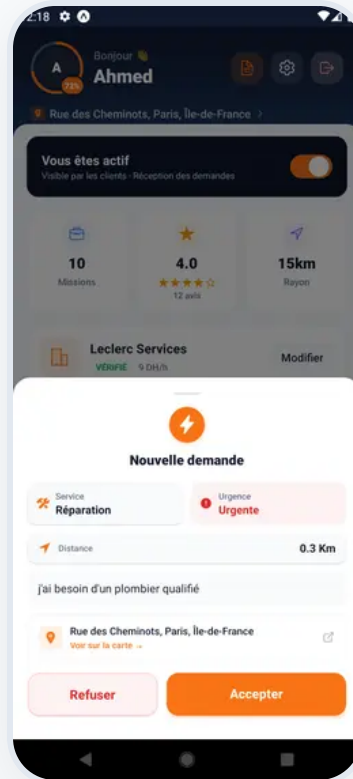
2:18

A
73%
Bonjour 👋
Ahmed

Rue des Cheminots, Paris, Île-de-France >

Vous êtes actif
Visible par les clients · Réception des demandes

10
Missions

4.0
★★★★☆
12 avis

15km
Rayon

Leclerc Services
VÉRIFIÉ 9 DH/h
Modifier

Nouvelle demande

Service
Réparation

Urgence
Urgente

Distance
0.3 Km

j'ai besoin d'un plombier qualifié

Rue des Cheminots, Paris, Île-de-France
Voir sur la carte →

Refuser
Accepter